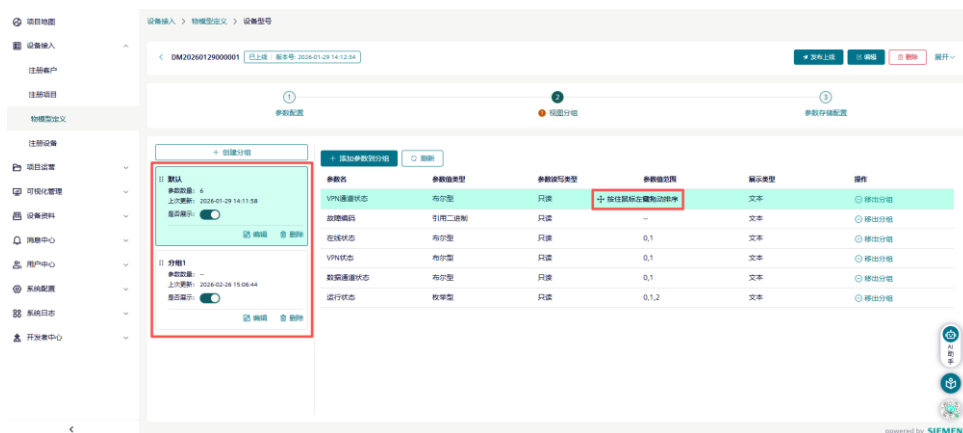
项目地图
设备接入
注册客户
注册项目
物模型定义
注册设备
项目运营
可视化管理
设备资料
消息中心
用户中心
系统配置
系统日志
开发者中心

设备接入 > 物模型定义 > 设备型号

< DM20260129000001 已上线 | 版本号: 2026-01-29 14:12:34

发布上线 编辑 删除 展开

1 参数配置
2 视图分组
3 参数存储配置

+ 创建分组

默认
参数数量: 6
上次更新: 2026-01-29 14:11:58
是否显示:
编辑 删除

分组1
参数数量: --
上次更新: 2026-02-26 15:06:44
是否显示:
编辑 删除

+ 添加参数到分组 刷新

| 参数名 | 参数值类型 | 参数读写类型 | 参数值范围 | 展示类型 | 操作 |
|---|---|---|---|---|---|
| VPN通道状态 | 布尔型 | 只读 | 按住鼠标左键拖动排序 | 文本 | 移出分组 |
| 故障编码 | 引用二进制 | 只读 | -- | 文本 | 移出分组 |
| 在线状态 | 布尔型 | 只读 | 0,1 | 文本 | 移出分组 |
| VPN状态 | 布尔型 | 只读 | 0,1 | 文本 | 移出分组 |
| 数据通道状态 | 布尔型 | 只读 | 0,1 | 文本 | 移出分组 |
| 运行状态 | 枚举型 | 只读 | 0,1,2 | 文本 | 移出分组 |

AI 助手

powered by SIEMENS